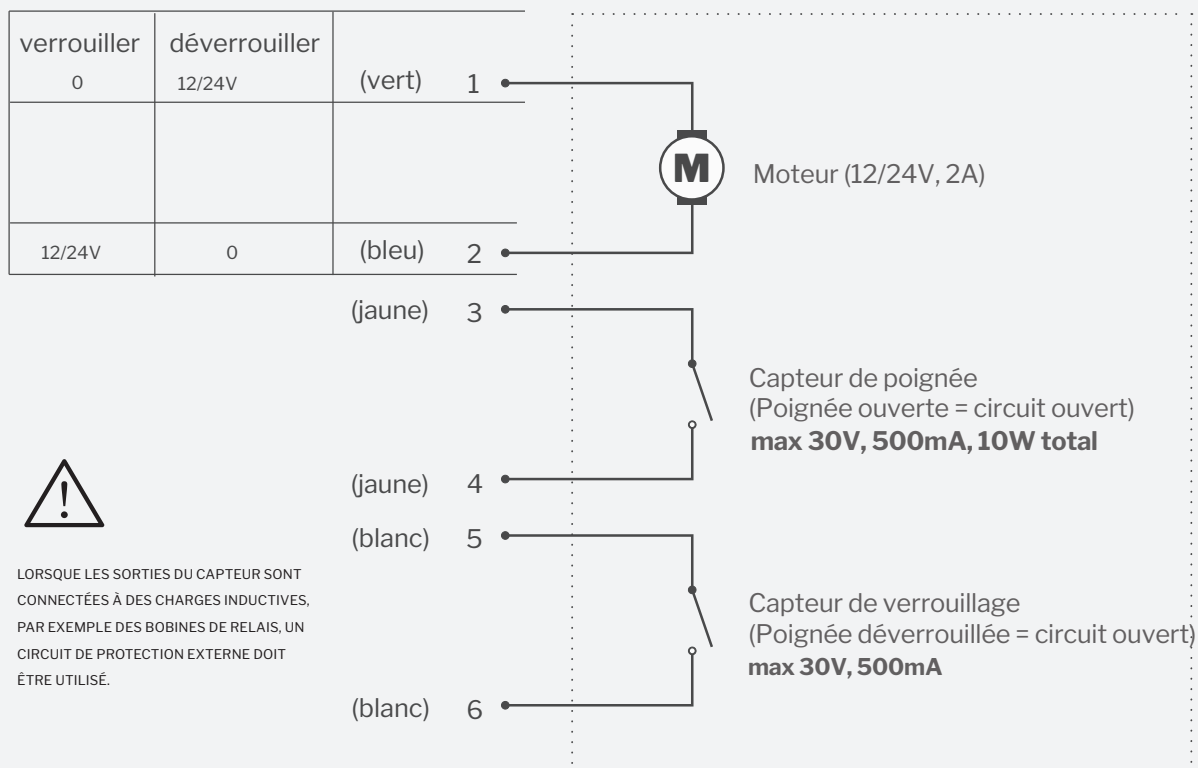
| verrouiller | déverrouiller | |
|---|---|---|
| 0 | 12/24V | (vert) |
| | | |
| 12/24V | 0 | (bleu) |

1
2

M

Moteur (12/24V, 2A)

(jaune) 3

Capteur de poignée
(Poignée ouverte = circuit ouvert)
**max 30V, 500mA, 10W total**

(jaune) 4

(blanc) 5

Capteur de verrouillage
(Poignée déverrouillée = circuit ouvert)
**max 30V, 500mA**

(blanc) 6

!

LORSQUE LES SORTIES DU CAPTEUR SONT CONNECTÉES À DES CHARGES INDUCTIVES, PAR EXEMPLE DES BOBINES DE RELAIS, UN CIRCUIT DE PROTECTION EXTERNE DOIT ÊTRE UTILISÉ.